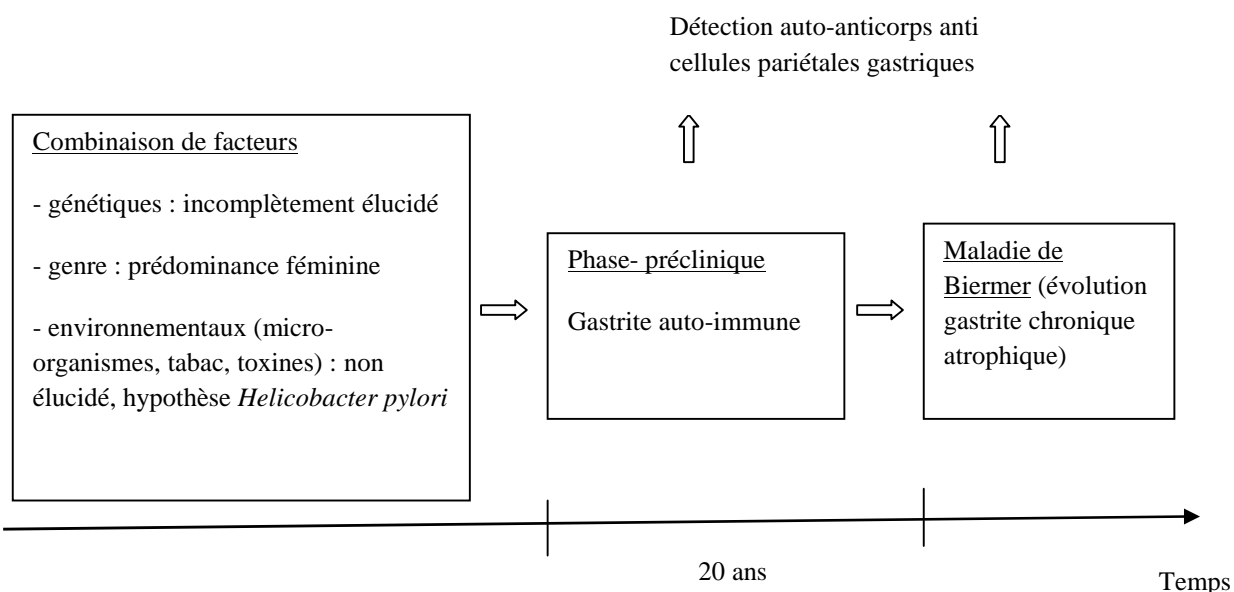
Détection auto-anticorps anti cellules pariétales gastriques

Combinaison de facteurs

- génétiques : incomplètement élucidé

- genre : prédominance féminine

- environnementaux (micro-organismes, tabac, toxines) : non élucidé, hypothèse *Helicobacter pylori*

Phase- préclinique

Gastrite auto-immune

Maladie de Biermer (évolution gastrite chronique atrophique)

20 ans

Temps